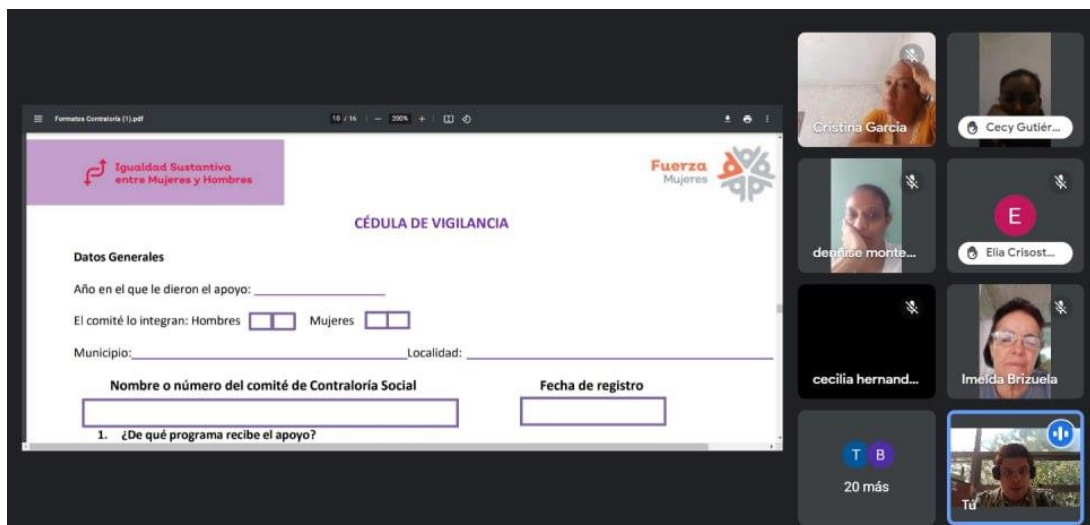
Formatos Contraloría (1).pdf

10 / 16 | — 200% + |

Igualdad Sustantiva entre Mujeres y Hombres

Fuerza Mujeres

CÉDULA DE VIGILANCIA

Datos Generales

Año en el que le dieron el apoyo: ___________________

El comité lo integran: Hombres Mujeres

Municipio:________________________________________Localidad: ______________________________

Nombre o número del comité de Contraloría Social

Fecha de registro

1. ¿De qué programa recibe el apoyo?

Cristina Garcia

Cecy Gutiér...

E

denise monte...

Ella Crisost...

cecilia hernand...

Imelda Brizuela

T B

20 más

Tú